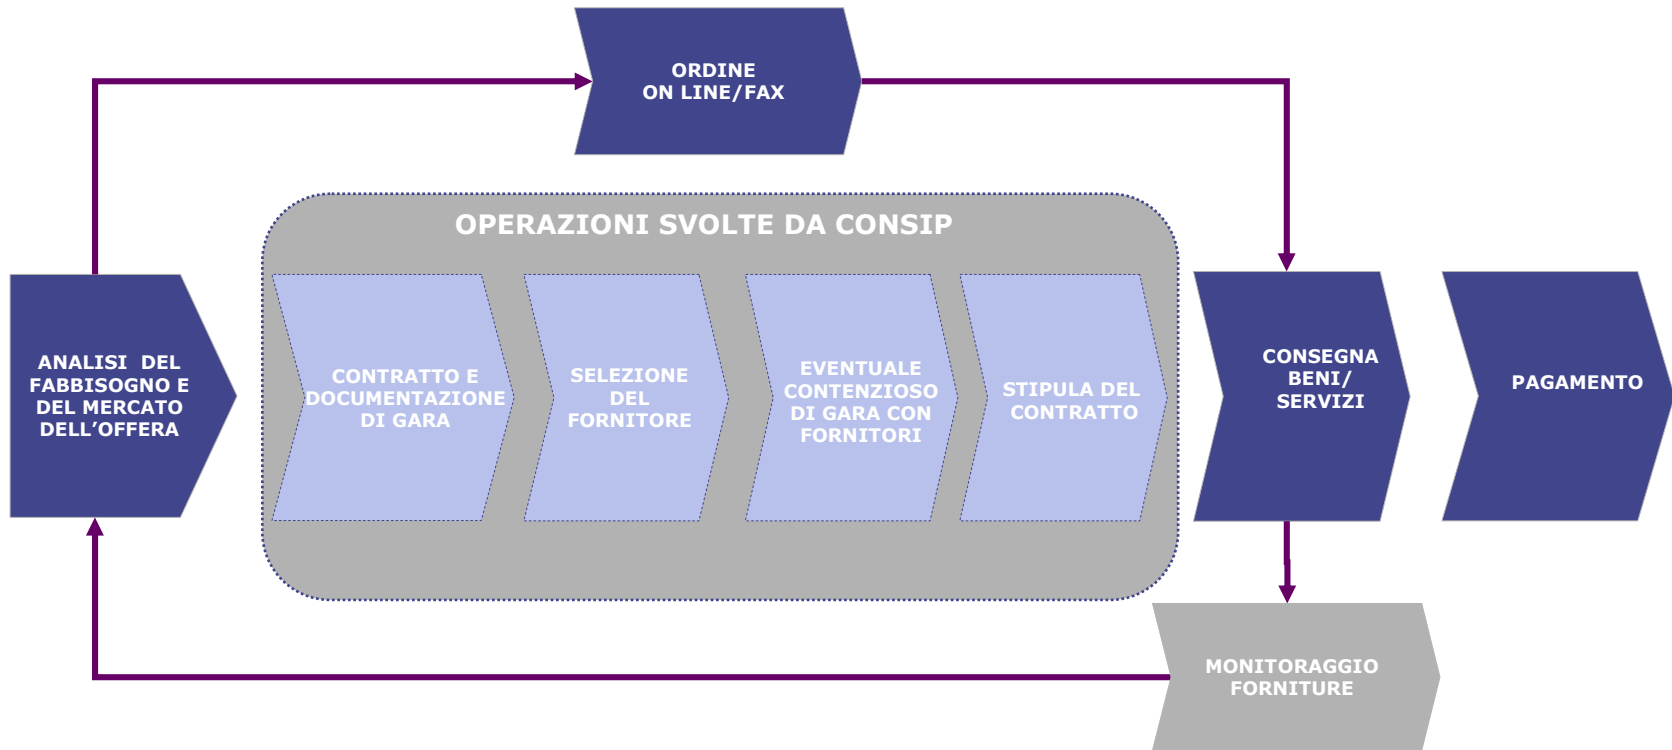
ORDINE ON LINE/FAX

OPERAZIONI SVOLTE DA CONSIP

ANALISI DEL FABBISOGNO E DEL MERCATO DELL'OFFERA

CONTRATTO E DOCUMENTAZIONE DI GARA

SELEZIONE DEL FORNITORE

EVENTUALE CONTENZIOSO DI GARA CON FORNITORI

STIPULA DEL CONTRATTO

CONSEGNA BENI/ SERVIZI

PAGAMENTO

MONITORAGGIO FORNITURE